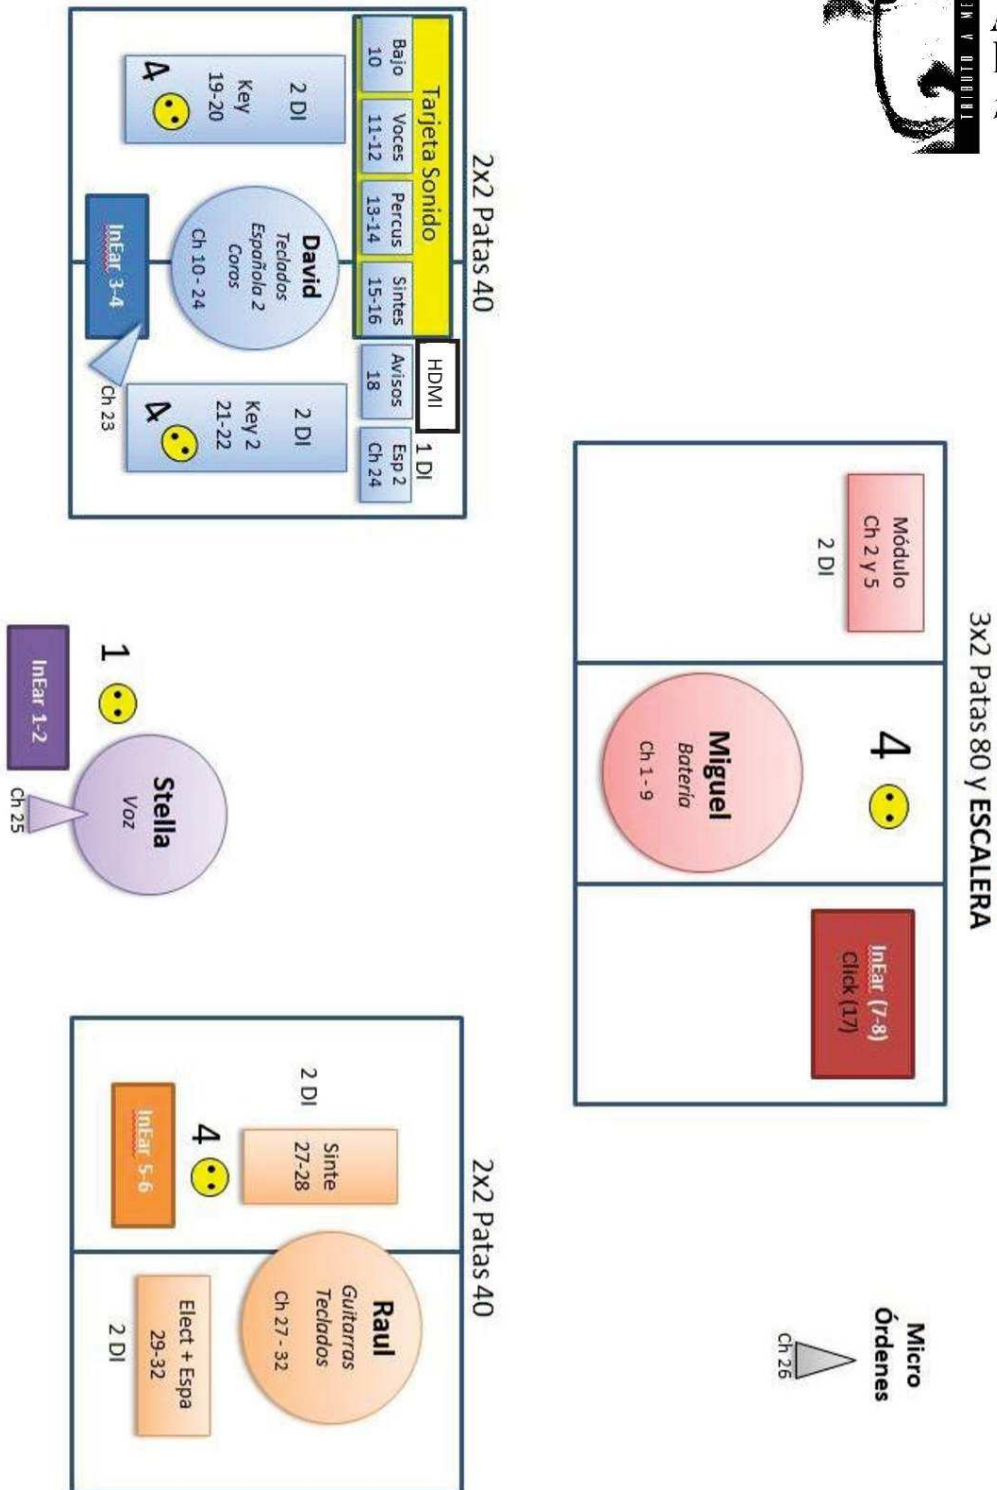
2x2 Patas 40

Tarjeta Sonido

Bajo 10

Voces 11-12

Percus 13-14

Sintes 15-16

HDMI

Avisos 18

1 DI

Esp 2 Ch 24

2 DI

Key 19-20

4

David
Teclados
Española 2
Coros
Ch 10 - 24

InEar 3-4

Ch 23

2 DI

Key 2 21-22

4

3x2 Patas 80 y ESCALERA

Módulo
Ch 2 y 5

2 DI

4

Miguel
Batería
Ch 1 - 9

InEar (7-8)
Click (17)

1

InEar 1-2

Stella
Voz

Ch 25

2x2 Patas 40

2 DI

Sinte 27-28

4

InEar 5-6

Raul
Guitarras
Teclados
Ch 27 - 32

Elect + Espa 29-32

2 DI

Micro
Órdenes

Ch 26